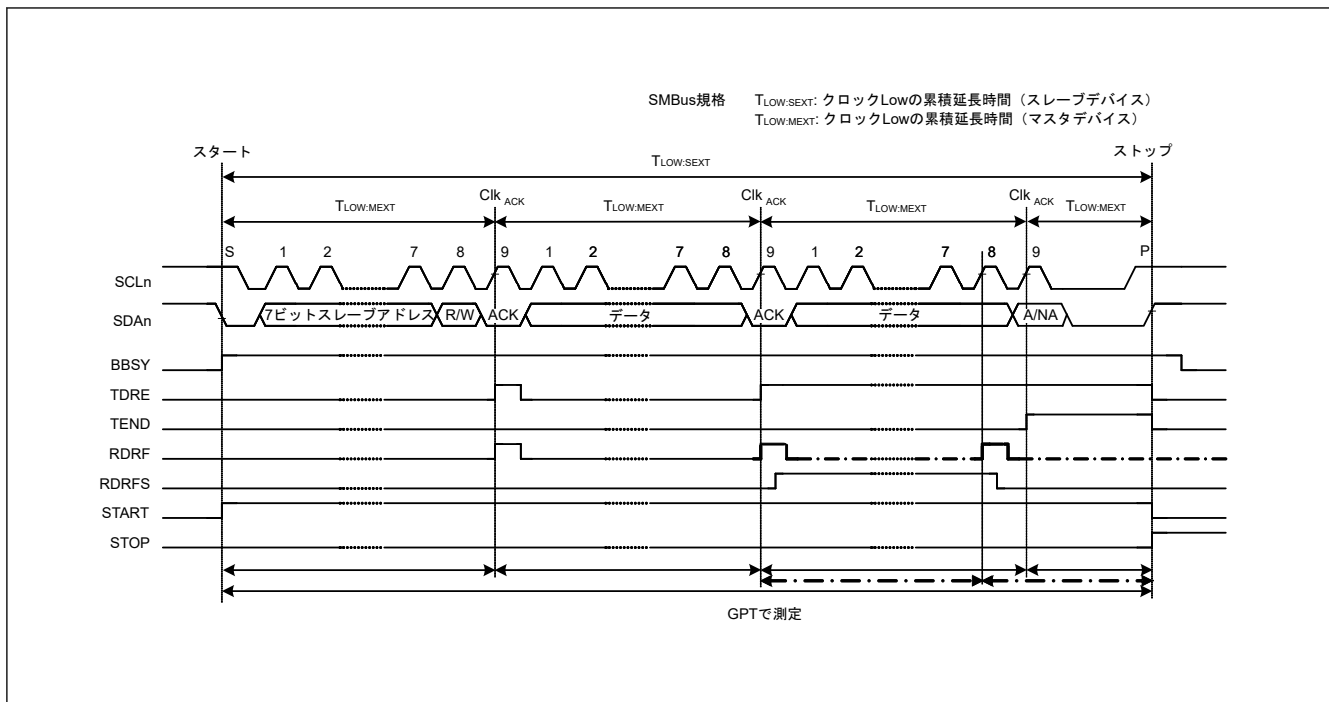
SMBus規格 $T_{LOW:SEXT}$: クロックLowの累積延長時間（スレーブデバイス）
$T_{LOW:MEXT}$: クロックLowの累積延長時間（マスタデバイス）

スタート

$T_{LOW:SEXT}$

ストップ

$T_{LOW:MEXT}$

Clk $_{ACK}$

$T_{LOW:MEXT}$

Clk $_{ACK}$

$T_{LOW:MEXT}$

Clk $_{ACK}$

$T_{LOW:MEXT}$

S 1 2 7 8 9 1 2 7 8 9 1 2 7 8 9 P

SCLn

SDAn

7ビットスレーブアドレス R/W ACK データ ACK データ A/NA

BBSY

TDRE

TEND

RDRF

RDRFS

START

STOP

GPTで測定